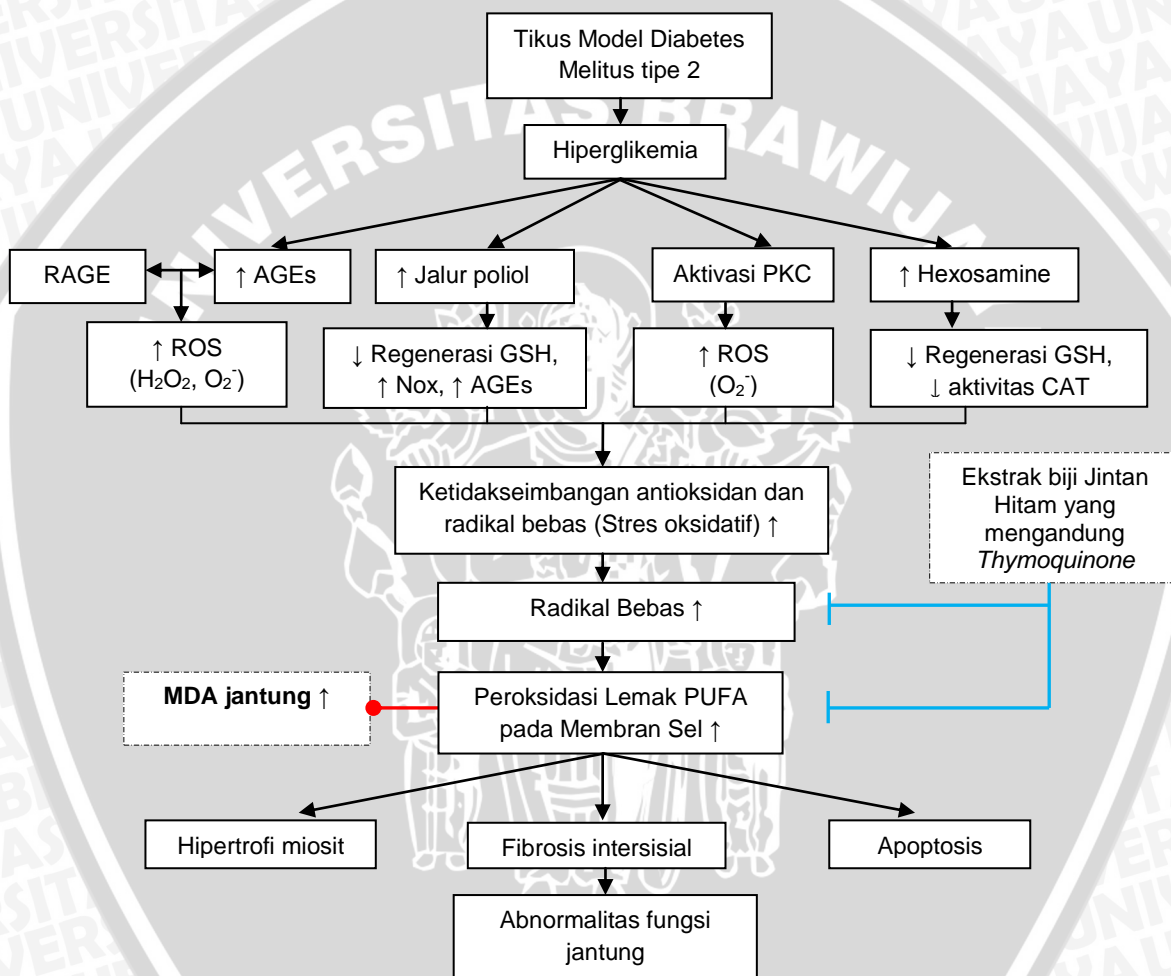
Tikus Model Diabetes Melitus tipe 2

Hiperglikemia

RAGE

↑ AGEs

↑ Jalur poliol

Aktivasi PKC

↑ Hexosamine

↑ ROS ($H_2O_2$, $O_2^-$)

↓ Regenerasi GSH, ↑ Nox, ↑ AGEs

↑ ROS ($O_2^-$)

↓ Regenerasi GSH, ↓ aktivitas CAT

Ketidakseimbangan antioksidan dan radikal bebas (Stres oksidatif) ↑

Ekstrak biji Jintan Hitam yang mengandung *Thymoquinone*

Radikal Bebas ↑

**MDA jantung** ↑

Peroksidasi Lemak PUFA pada Membran Sel ↑

Hipertrofi miosit

Fibrosis intersisial

Apoptosis

Abnormalitas fungsi jantung

UNIVERSITAS BRAWIJAYA